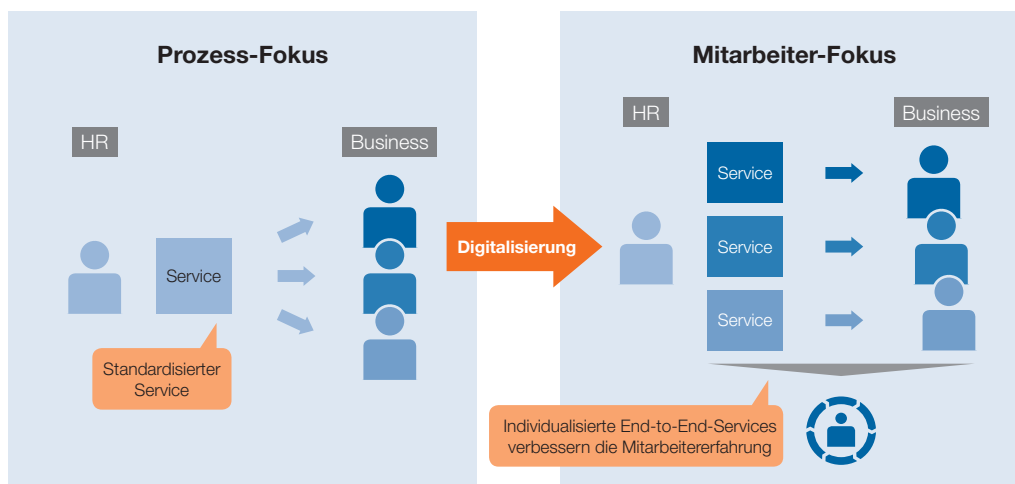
Prozess-Fokus

HR

Business

Service

Standardisierter Service

Digitalisierung

Mitarbeiter-Fokus

HR

Business

Service

Service

Service

Individualisierte End-to-End-Services verbessern die Mitarbeitererfahrung